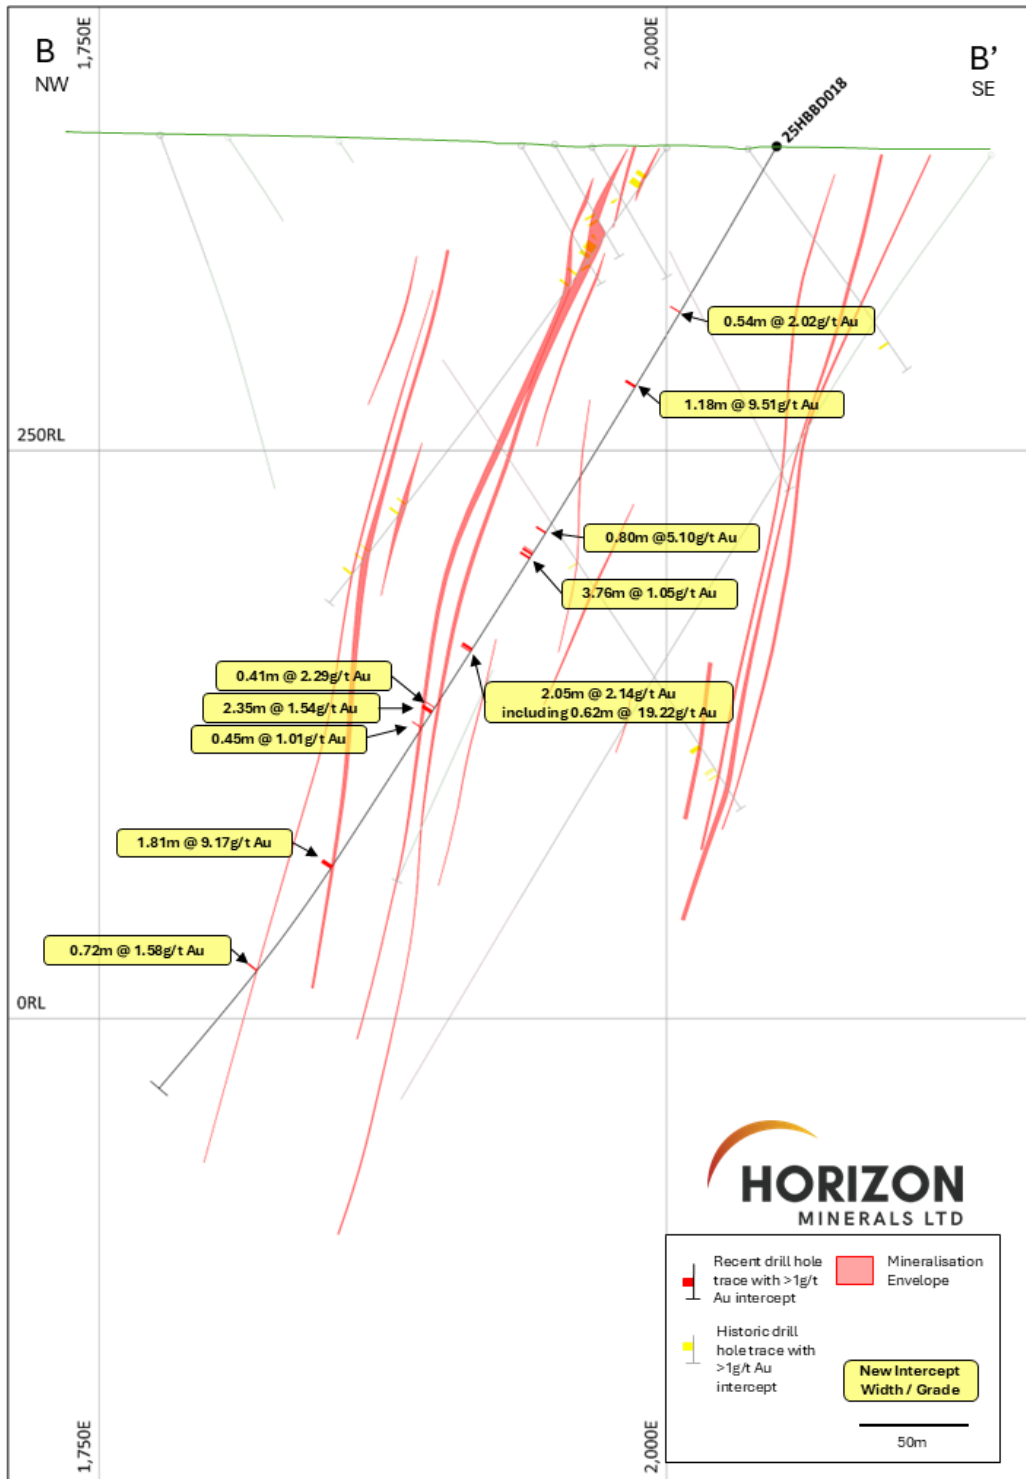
B
NW

1,750E

2,000E

B'
SE

25HBBD018

0.54m @ 2.02g/t Au

1.18m @ 9.51g/t Au

250RL

0.80m @5.10g/t Au

3.76m @ 1.05g/t Au

0.41m @ 2.29g/t Au

2.35m @ 1.54g/t Au

0.45m @ 1.01g/t Au

2.05m @ 2.14g/t Au
including 0.62m @ 19.22g/t Au

1.81m @ 9.17g/t Au

0.72m @ 1.58g/t Au

0RL

HORIZON
MINERALS LTD

Recent drill hole trace with >1g/t Au intercept

Mineralisation Envelope

Historic drill hole trace with >1g/t Au intercept

New Intercept Width / Grade

50m

1,750E

2,000E